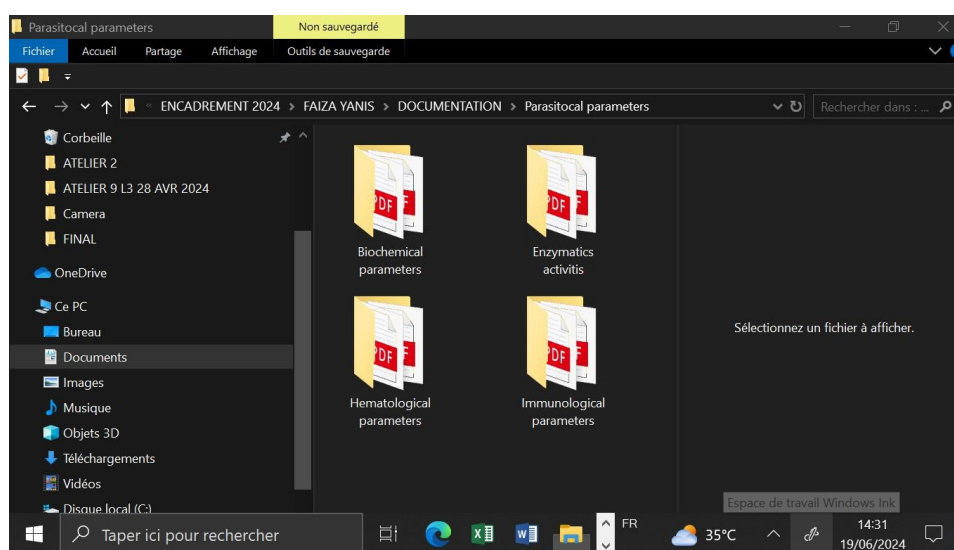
Parasitocal parameters
Non sauvegardé
Fichier Accueil Partage Affichage Outils de sauvegarde
ENCADREMENT 2024 > FAIZA YANIS > DOCUMENTATION > Parasitocal parameters
Rechercher dans : ...
Corbeille
ATELIER 2
ATELIER 9 L3 28 AVR 2024
Camera
FINAL
OneDrive
Ce PC
Bureau
Documents
Images
Musique
Objets 3D
Téléchargements
Vidéos
Disque local (C:)
PDF
Biochemical parameters
PDF
Enzymatics activitis
PDF
Hematological parameters
PDF
Immunological parameters
Sélectionnez un fichier à afficher.
Espace de travail Windows Ink
Taper ici pour rechercher
FR
35°C
14:31
19/06/2024